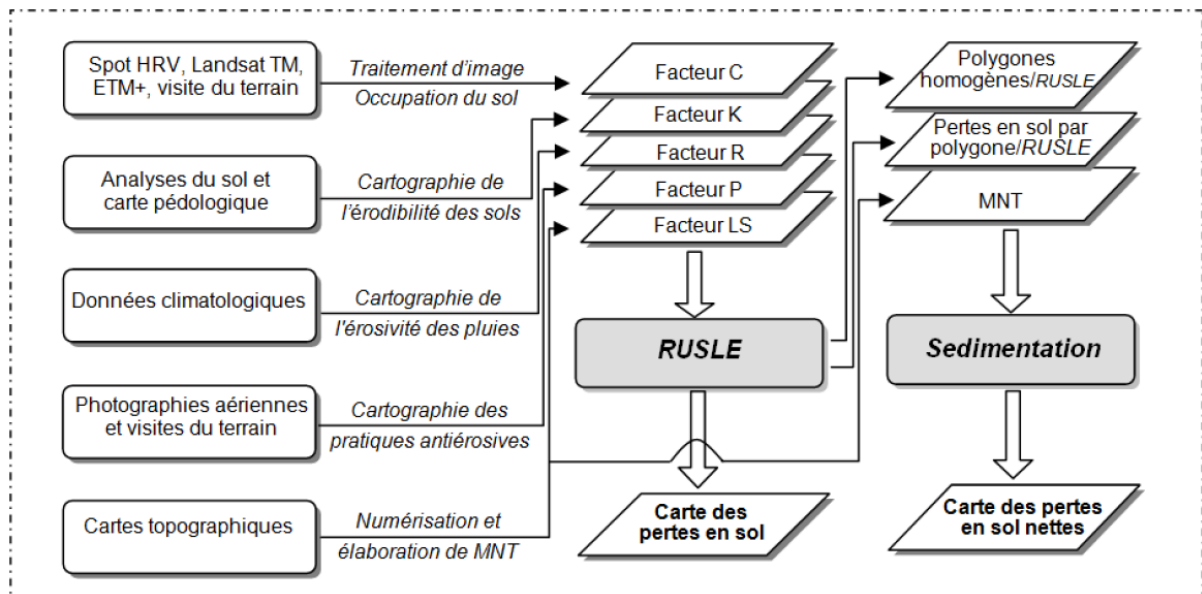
Spot HRV, Landsat TM, ETM+, visite du terrain

Traitement d'image
Occupation du sol

Analyses du sol et carte pédologique

Cartographie de l'érodibilité des sols

Données climatologiques

Cartographie de l'érosivité des pluies

Photographies aériennes et visites du terrain

Cartographie des pratiques antiérosives

Cartes topographiques

Numérisation et élaboration de MNT

Facteur C

Facteur K

Facteur R

Facteur P

Facteur LS

RUSLE

Carte des pertes en sol

Polygones homogènes/RUSLE

Pertes en sol par polygone/RUSLE

MNT

Sedimentation

Carte des pertes en sol nettes